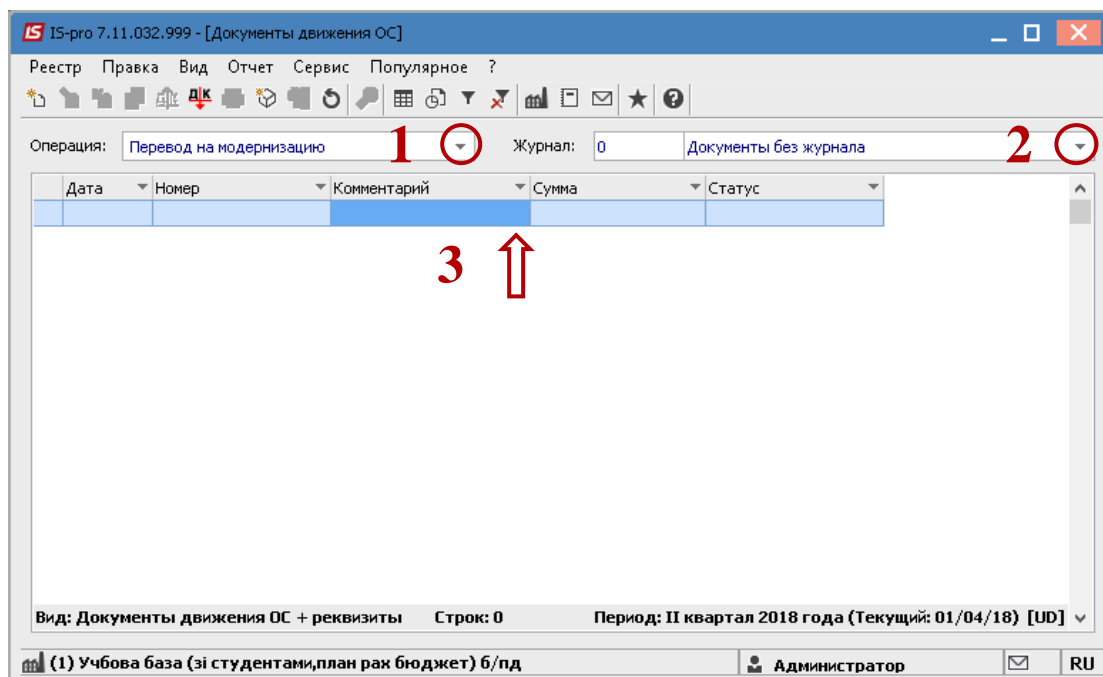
IS IS-pro 7.11.032.999 - [Документы движения ОС]

Реестр Правка Вид Отчет Сервис Популярное ?

Операция: Перевод на модернизацию 1

Журнал: 0 Документы без журнала 2

| Дата | Номер | Комментарий | Сумма | Статус |
|---|---|---|---|---|
| | | | | |

3

Вид: Документы движения ОС + реквизиты Строк: 0 Период: II квартал 2018 года (Текущий: 01/04/18) [UD]

(1) Учбова база (зі студентами,план рах бюджет) б/пд Администратор RU